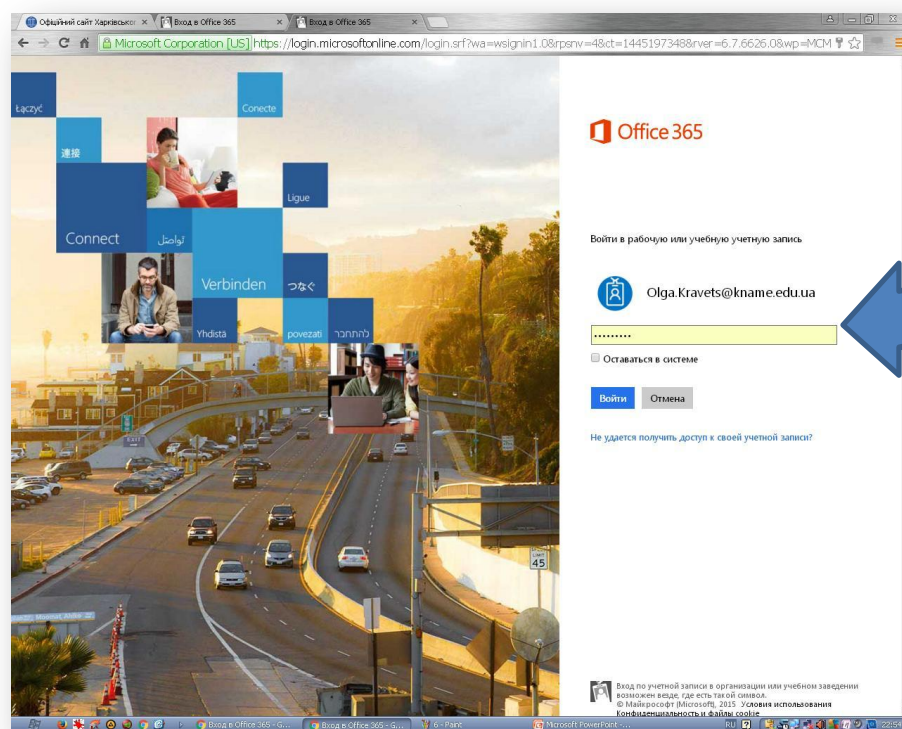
Офіційний сайт Харківсько
Вход в Office 365
Вход в Office 365
Microsoft Corporation [US] https://login.microsoftonline.com/login.srf?wa=wsignin1.0&rpsnv=4&ct=1445197348&rver=6.7.6626.0&wp=MCM

Łączyć
Conecte
連接
Ligue
Connect
تواصل
Verbinden
つなぐ
Yhdistä
povezati
להתחבר

Office 365

Войти в рабочую или учебную учетную запись

Olga.Kravets@kname.edu.ua

••••••••••

Оставаться в системе

Войти
Отмена

Не удается получить доступ к своей учетной записи?

Вход по учетной записи в организации или учебном заведении возможен везде, где есть такой символ.
© Майкрософт (Microsoft), 2015 Условия использования
Конфиденциальность и файлы cookie

Вход в Office 365 - G...
Вход в Office 365 - G...
6 - Paint
Microsoft PowerPoint - ...
RU
22:54